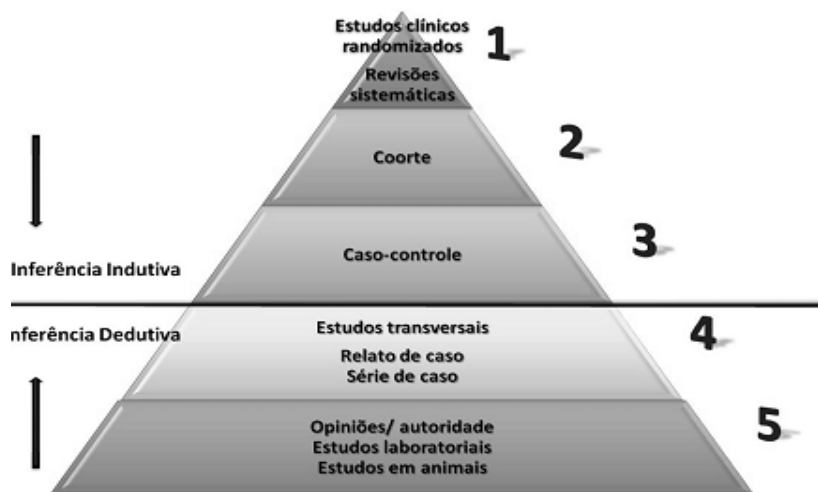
Estudos clínicos randomizados

Revisões sistemáticas

1

Coorte

2

Caso-controle

3

Inferência Indutiva

nferência Dedutiva

Estudos transversais

Relato de caso
Série de caso

4

Opiniões/ autoridade
Estudos laboratoriais
Estudos em animais

5